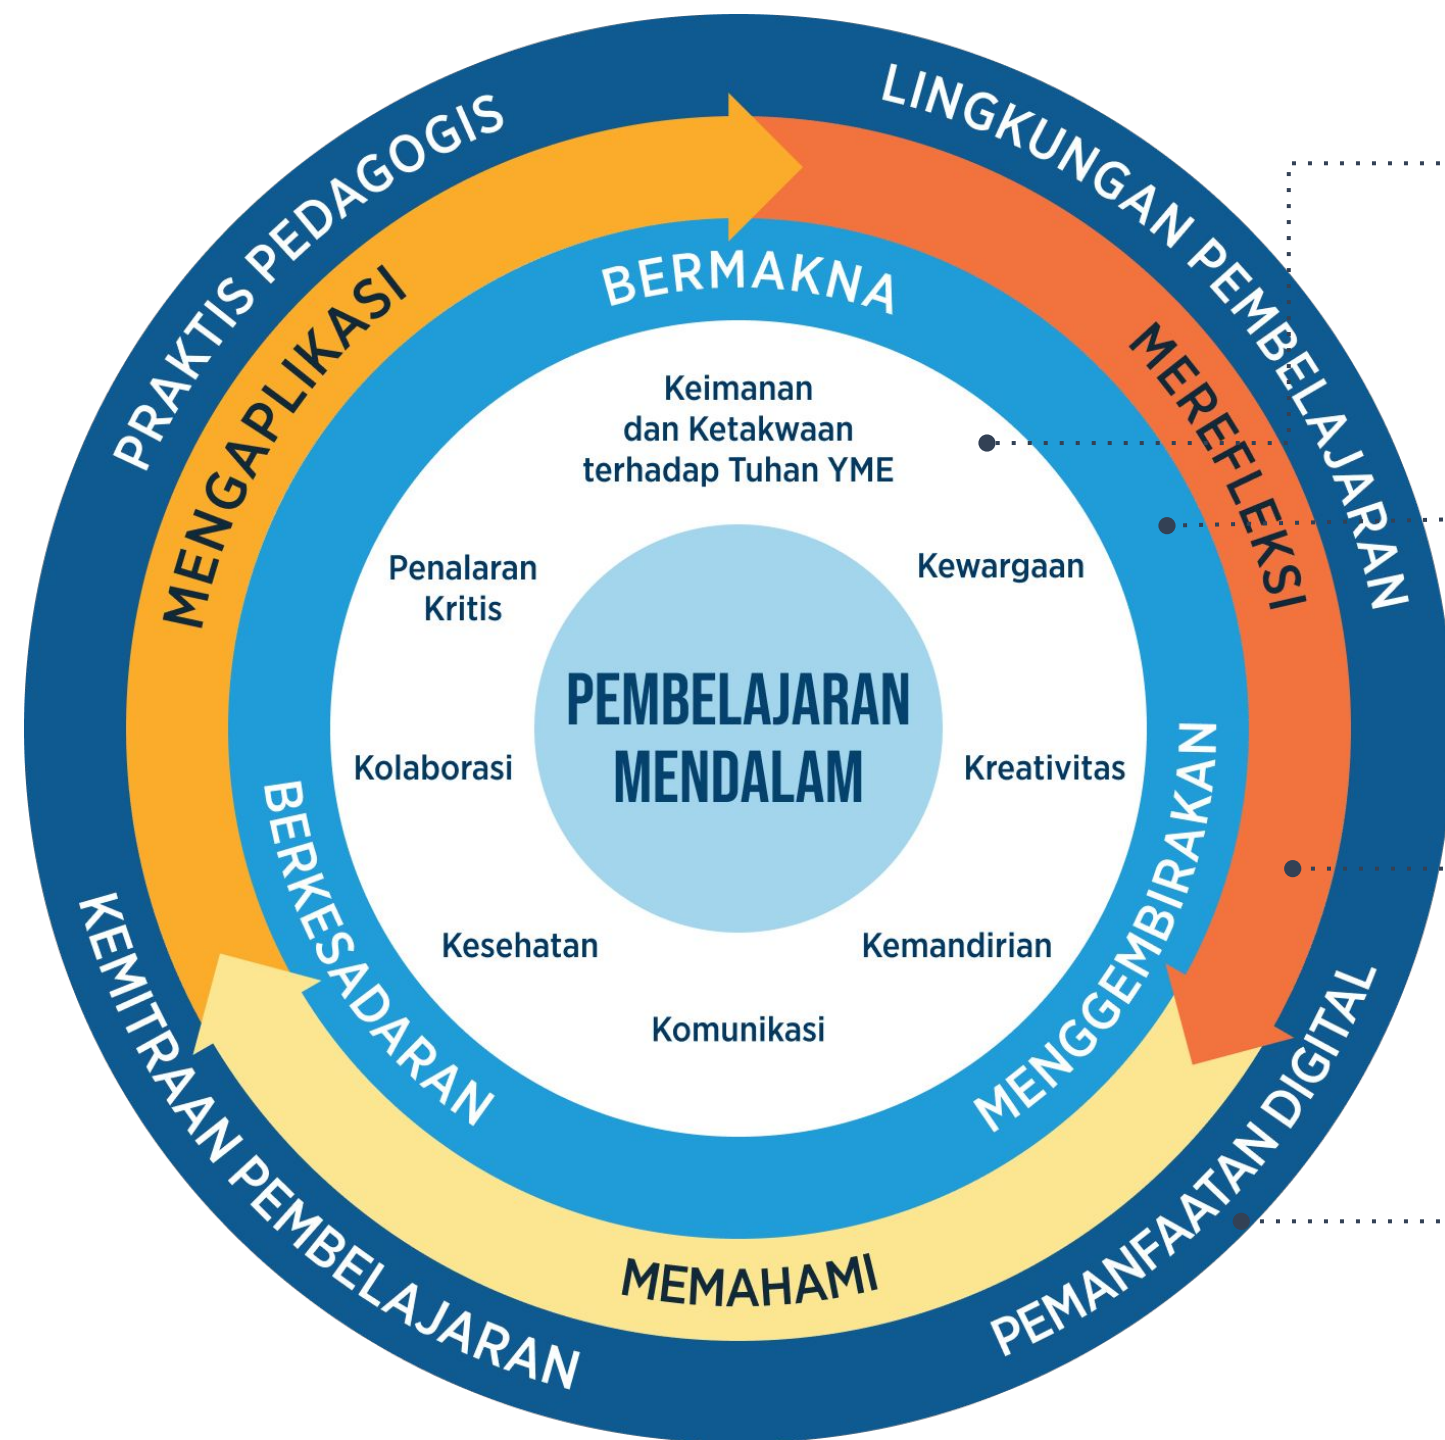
PRAKTIS PEDAGOGIS
LINGKUNGAN PEMBELAJARAN
MENGAPLIKASI
BERMAKNA
MEREFLEKSI
Keimanan dan Ketakwaan terhadap Tuhan YME
Penalaran Kritis
Kewargaan
PEMBELAJARAN MENDALAM
Kolaborasi
Kreativitas
BERKESADARAN
MENGGEMBIRAKAN
Kesehatan
Kemandirian
Komunikasi
MEMAHAMI
KEMITRAAN PEMBELAJARAN
PEMANFAATAN DIGITAL